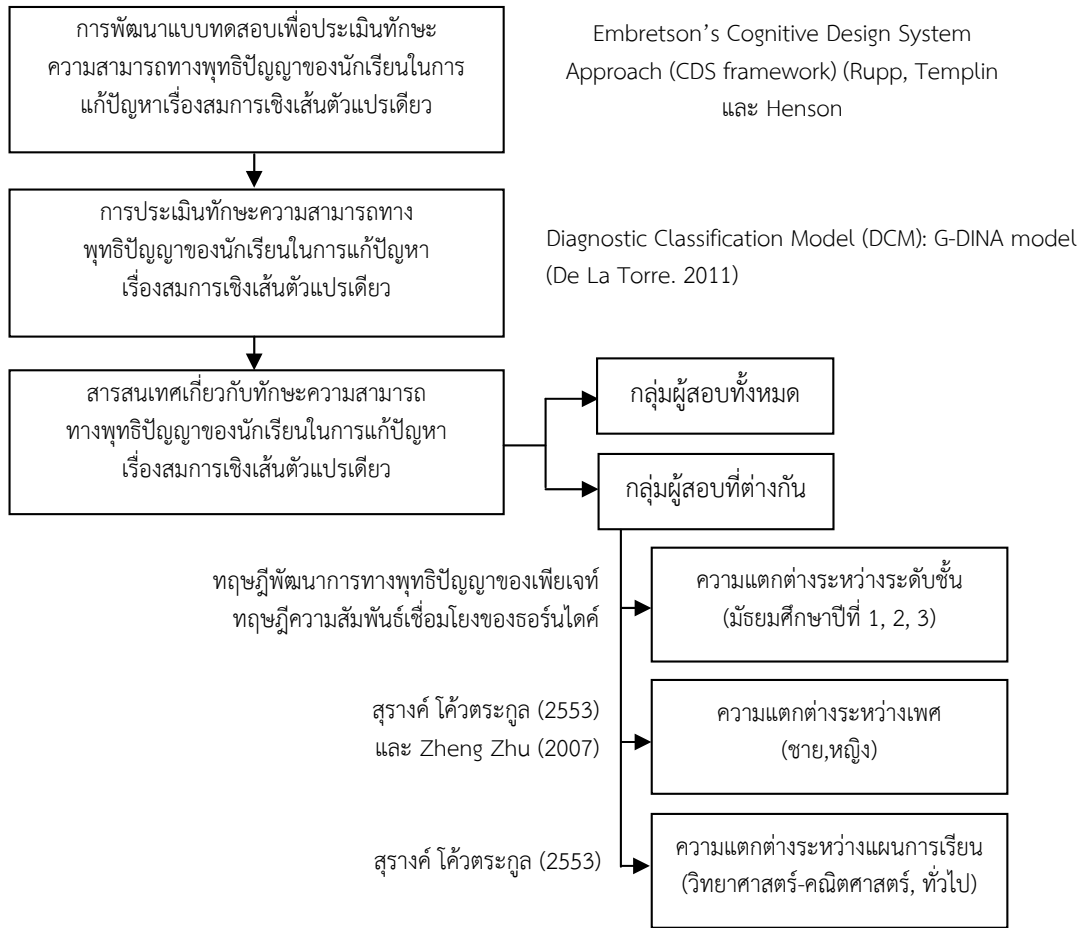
การพัฒนาแบบทดสอบเพื่อประเมินทักษะความสามารถทางพุทธิปัญญาของนักเรียนในการแก้ปัญหาเรื่องสมการเชิงเส้นตัวแปรเดียว

Embretson’s Cognitive Design System Approach (CDS framework) (Rupp, Templin และ Henson

การประเมินทักษะความสามารถทางพุทธิปัญญาของนักเรียนในการแก้ปัญหาเรื่องสมการเชิงเส้นตัวแปรเดียว

Diagnostic Classification Model (DCM): G-DINA model (De La Torre. 2011)

สารสนเทศเกี่ยวกับทักษะความสามารถทางพุทธิปัญญาของนักเรียนในการแก้ปัญหาเรื่องสมการเชิงเส้นตัวแปรเดียว

กลุ่มผู้สอบทั้งหมด

กลุ่มผู้สอบที่ต่างกัน

ทฤษฎีพัฒนาการทางพุทธิปัญญาของเพียเจท์
ทฤษฎีความสัมพันธ์เชื่อมโยงของธอร์นไดค์

ความแตกต่างระหว่างระดับชั้น (มัธยมศึกษาปีที่ 1, 2, 3)

สุรางค์ โค้วตระกูล (2553)
และ Zheng Zhu (2007)

ความแตกต่างระหว่างเพศ (ชาย,หญิง)

สุรางค์ โค้วตระกูล (2553)

ความแตกต่างระหว่างแผนการเรียน (วิทยาศาสตร์-คณิตศาสตร์, ทั่วไป)